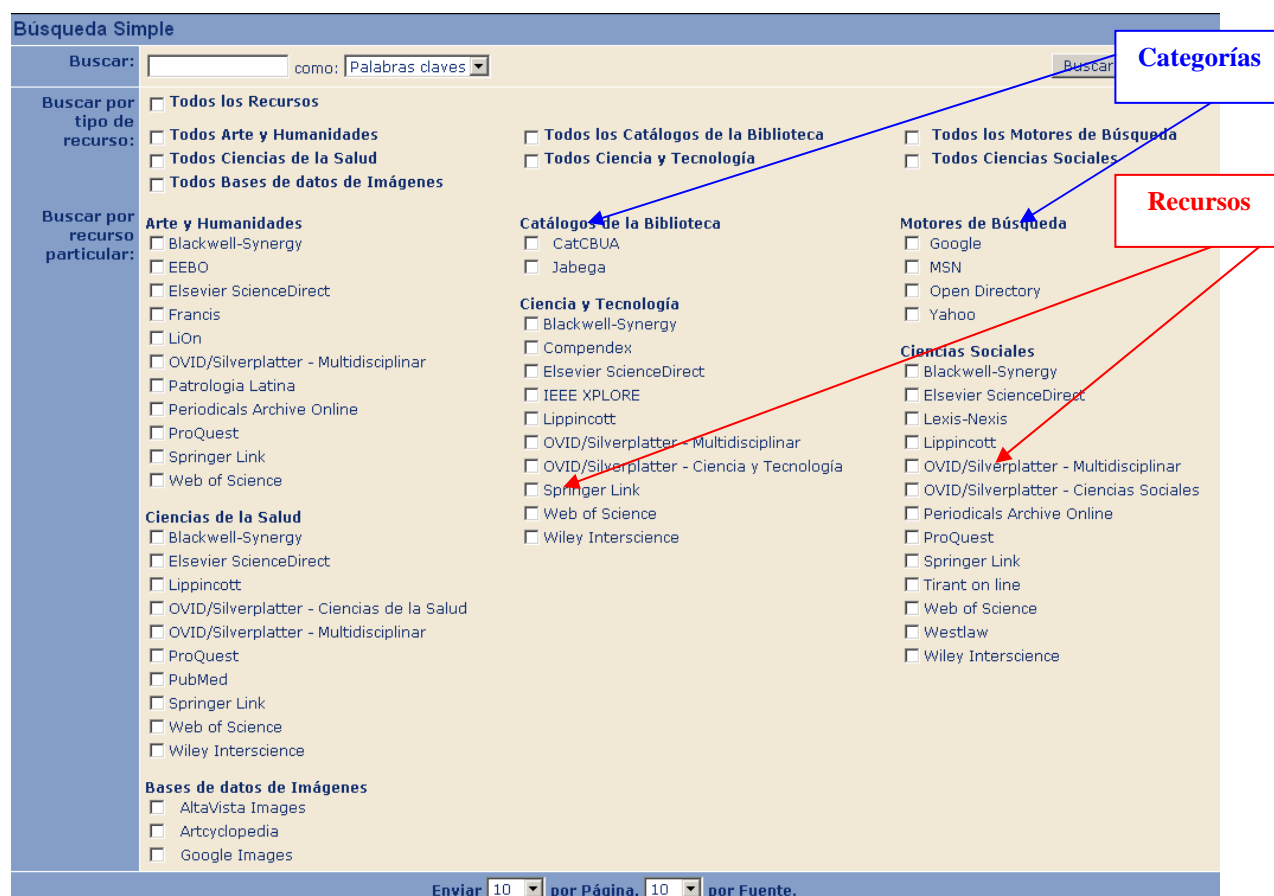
Búsqueda Simple

Buscar: como: Palabras claves Buscar

Categorías

Buscar por tipo de recurso:

Todos los Recursos

Todos Arte y Humanidades
Todos Ciencias de la Salud
Todos Bases de datos de Imágenes

Todos los Catálogos de la Biblioteca
Todos Ciencia y Tecnología

Todos los Motores de Búsqueda
Todos Ciencias Sociales

Recursos

Buscar por recurso particular:

Arte y Humanidades
Blackwell-Synergy
EEBO
Elsevier ScienceDirect
Francis
LiOn
OVID/Silverplatter - Multidisciplinar
Patrologia Latina
Periodicals Archive Online
ProQuest
Springer Link
Web of Science

Ciencias de la Salud
Blackwell-Synergy
Elsevier ScienceDirect
Lippincott
OVID/Silverplatter - Ciencias de la Salud
OVID/Silverplatter - Multidisciplinar
ProQuest
PubMed
Springer Link
Web of Science
Wiley Interscience

Bases de datos de Imágenes
AltaVista Images
Artcyclopedia
Google Images

Catálogos de la Biblioteca
CatCBUA
Jabega

Ciencia y Tecnología
Blackwell-Synergy
Compendex
Elsevier ScienceDirect
IEEE XPLORE
Lippincott
OVID/Silverplatter - Multidisciplinar
OVID/Silverplatter - Ciencia y Tecnología
Springer Link
Web of Science
Wiley Interscience

Motores de Búsqueda
Google
MSN
Open Directory
Yahoo

Ciencias Sociales
Blackwell-Synergy
Elsevier ScienceDirect
Lexis-Nexis
Lippincott
OVID/Silverplatter - Multidisciplinar
OVID/Silverplatter - Ciencias Sociales
Periodicals Archive Online
ProQuest
Springer Link
Tirant on line
Web of Science
Westlaw
Wiley Interscience

Enviar 10 por Página, 10 por Fuente.